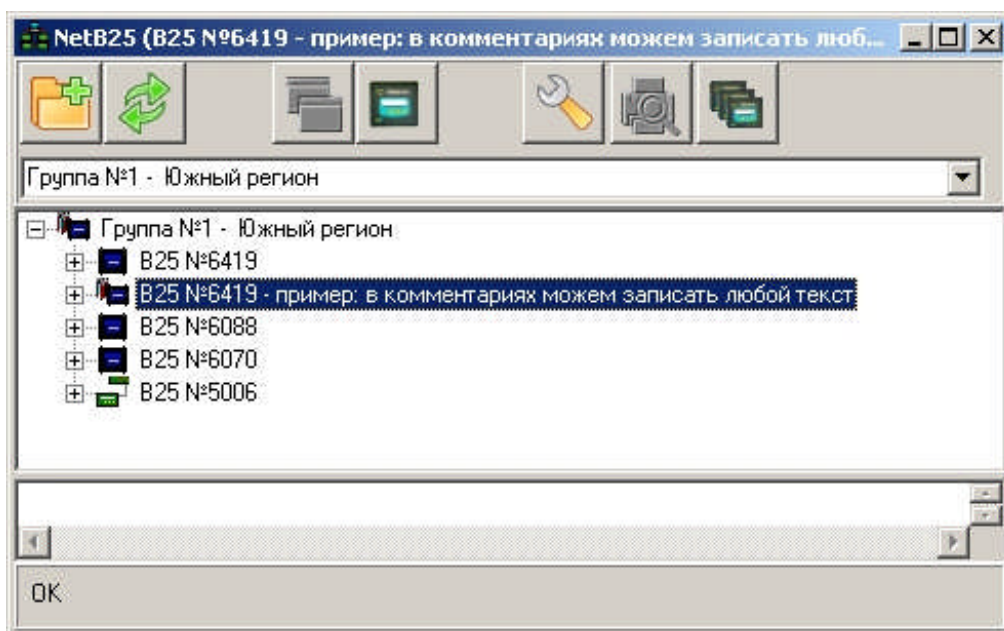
NetB25 (B25 №6419 - пример: в комментариях можем записать люб...

Группа №1 - Южный регион

Группа №1 - Южный регион
B25 №6419
B25 №6419 - пример: в комментариях можем записать любой текст
B25 №6088
B25 №6070
B25 №5006

OK